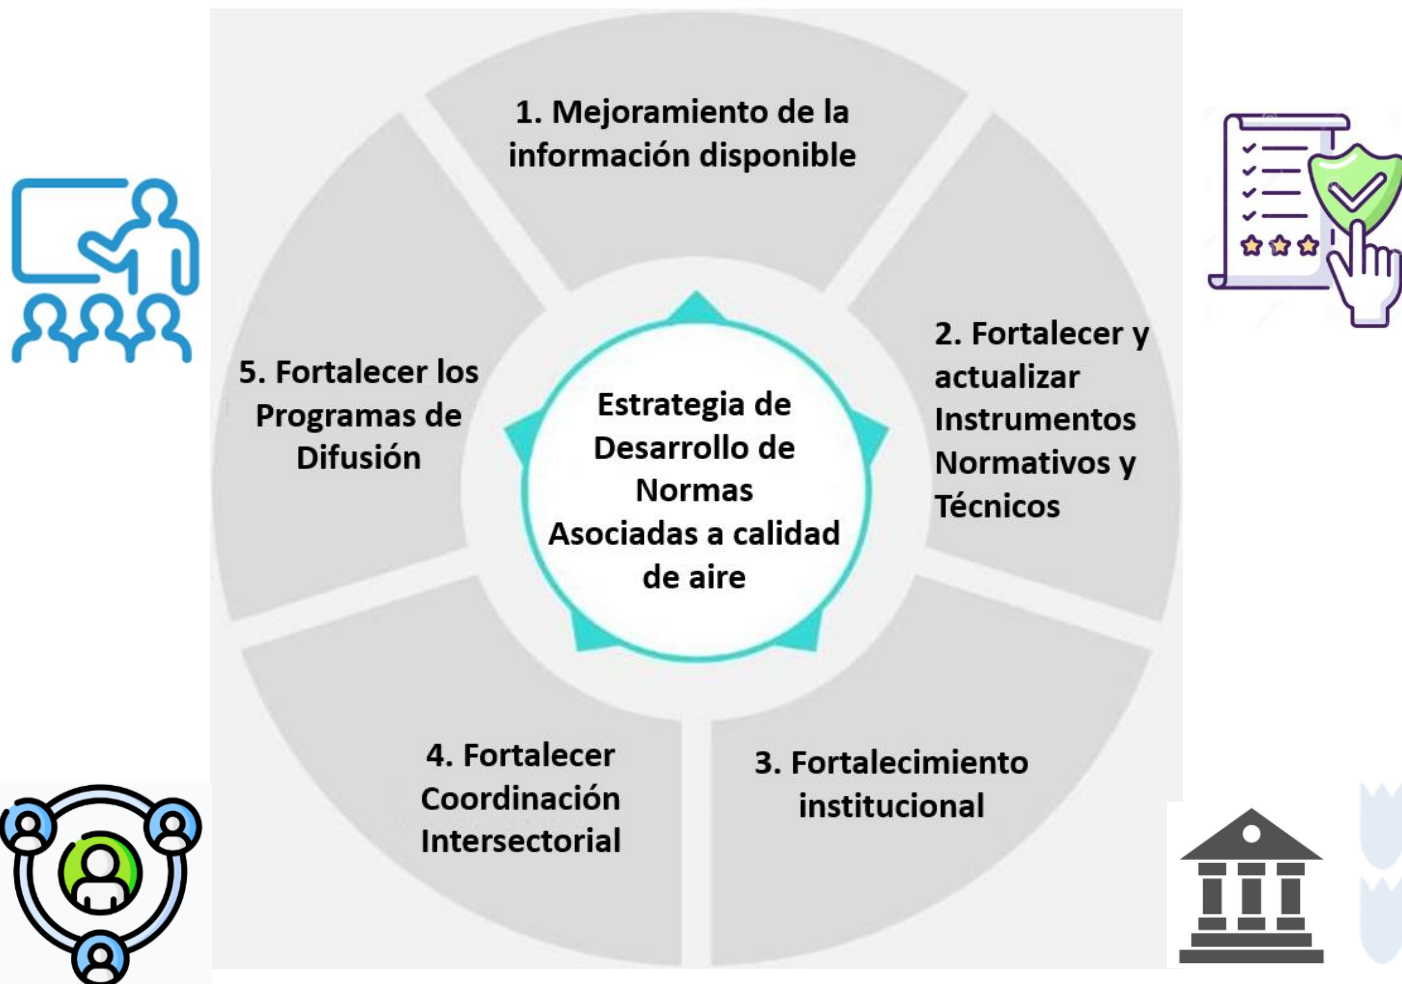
1. Mejoramiento de la información disponible

2. Fortalecer y actualizar Instrumentos Normativos y Técnicos

3. Fortalecimiento institucional

4. Fortalecer Coordinación Intersectorial

5. Fortalecer los Programas de Difusión

Estrategia de Desarrollo de Normas Asociadas a calidad de aire